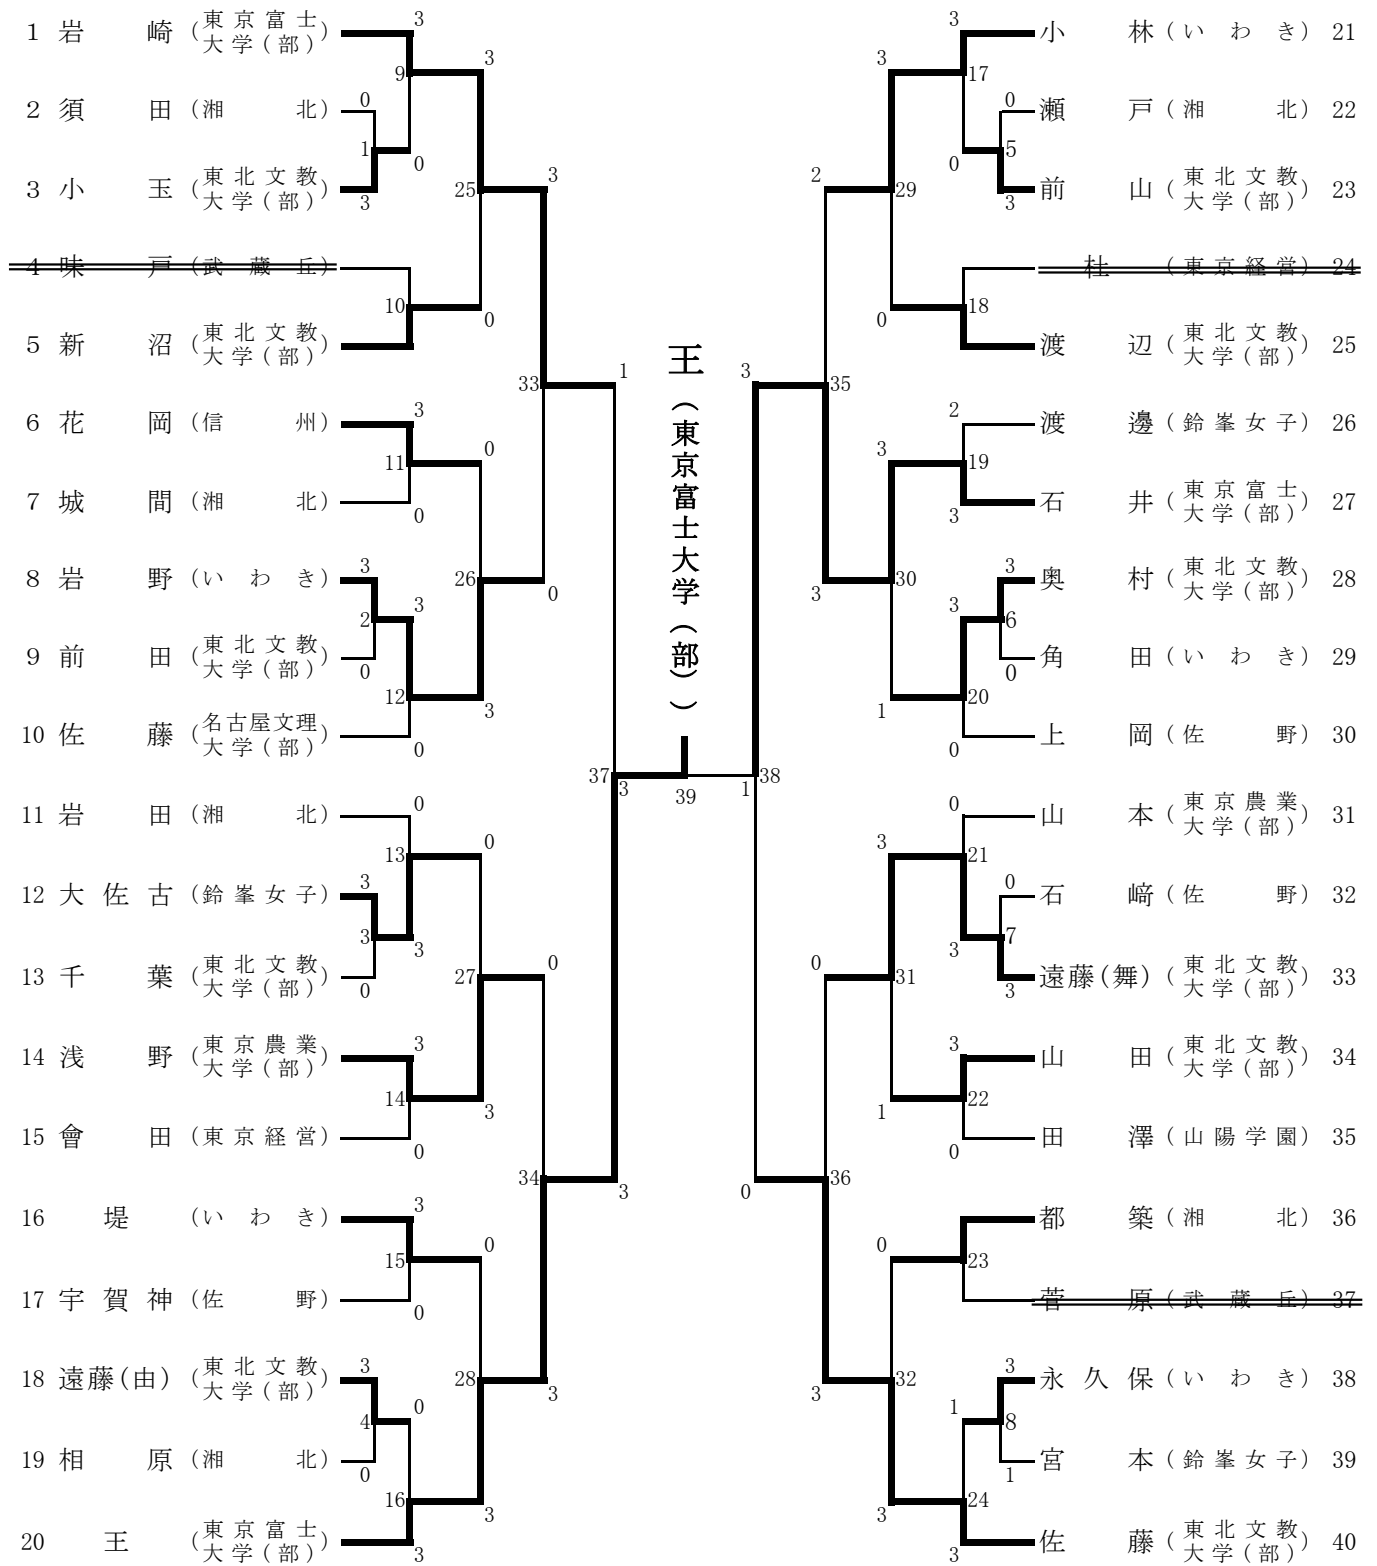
1 岩 崎（東京富士大学（部））
2 須 田（湘 北）
3 小 玉（東北文教大学（部））
4 味 戸（武 蔵 丘）
5 新 沼（東北文教大学（部））
6 花 岡（信 州）
7 城 間（湘 北）
8 岩 野（い わ き）
9 前 田（東北文教大学（部））
10 佐 藤（名古屋文理大学（部））
11 岩 田（湘 北）
12 大佐古（鈴峯女子）
13 千 葉（東北文教大学（部））
14 浅 野（東京農業大学（部））
15 會 田（東京経営）
16 堤（い わ き）
17 宇賀神（佐 野）
18 遠藤(由)（東北文教大学（部））
19 相 原（湘 北）
20 王（東京富士大学（部））

3 9 0 0 1 3 3 25 3 10 0 33 1 3 11 0 0 0 26 3 2 3 0 12 3 0 37 3 39 0 13 0 3 3 3 0 27 0 3 14 3 0 34 3 3 15 0 0 3 4 0 0 28 3 16 3 3

王（東京富士大学（部））

3 1 38 3 35 2 3 17 0 0 5 3 29 0 18 2 3 19 3 3 30 3 3 6 0 1 20 0 0 3 21 0 3 7 3 0 31 3 22 1 0 0 36 0 23 3 32 1 3 8 1 3 24 3

小 林（い わ き） 21
瀬 戸（湘 北） 22
前 山（東北文教大学（部）） 23
杜（東京経営） 24
渡 辺（東北文教大学（部）） 25
渡 邊（鈴峯女子） 26
石 井（東京富士大学（部）） 27
奥 村（東北文教大学（部）） 28
角 田（い わ き） 29
上 岡（佐 野） 30
山 本（東京農業大学（部）） 31
石 﨑（佐 野） 32
遠藤(舞)（東北文教大学（部）） 33
山 田（東北文教大学（部）） 34
田 澤（山陽学園） 35
都 築（湘 北） 36
菅 原（武 蔵 丘） 37
永久保（い わ き） 38
宮 本（鈴峯女子） 39
佐 藤（東北文教大学（部）） 40